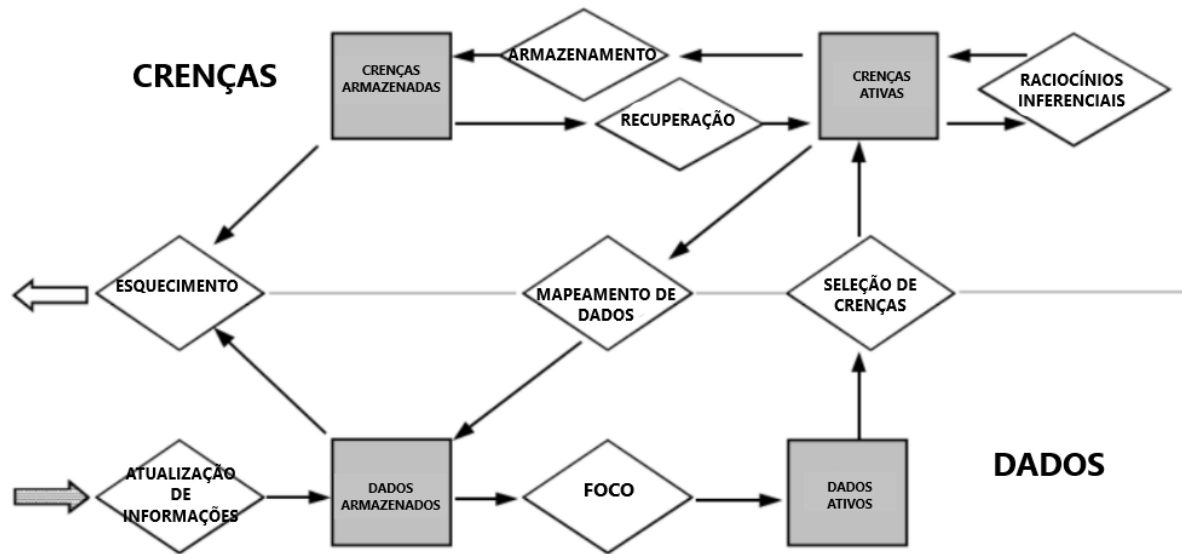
CRENÇAS

CRENÇAS ARMAZENADAS

ARMAZENAMENTO

CRENÇAS ATIVAS

RACIOCÍNIOS INFERENCIAIS

RECUPERAÇÃO

ESQUECIMENTO

MAPEAMENTO DE DADOS

SELEÇÃO DE CRENÇAS

DADOS

ATUALIZAÇÃO DE INFORMAÇÕES

DADOS ARMAZENADOS

FOCO

DADOS ATIVOS